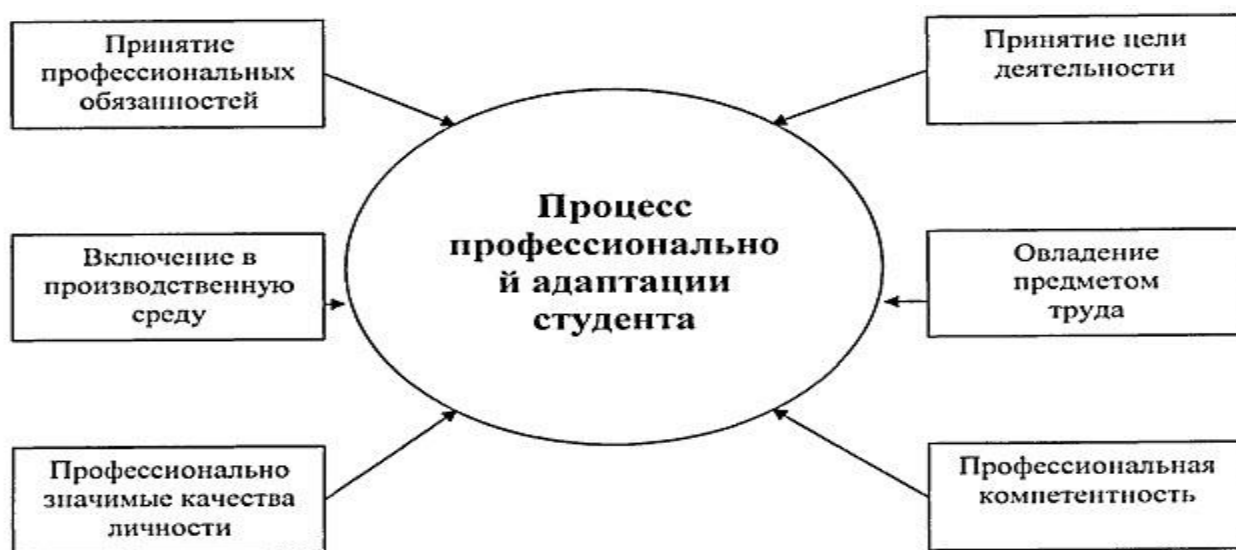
Принятие профессиональных обязанностей

Принятие цели деятельности

Процесс профессионально й адаптации студента

Включение в производственную среду

Овладение предметом труда

Профессионально значимые качества личности

Профессиональная компетентность